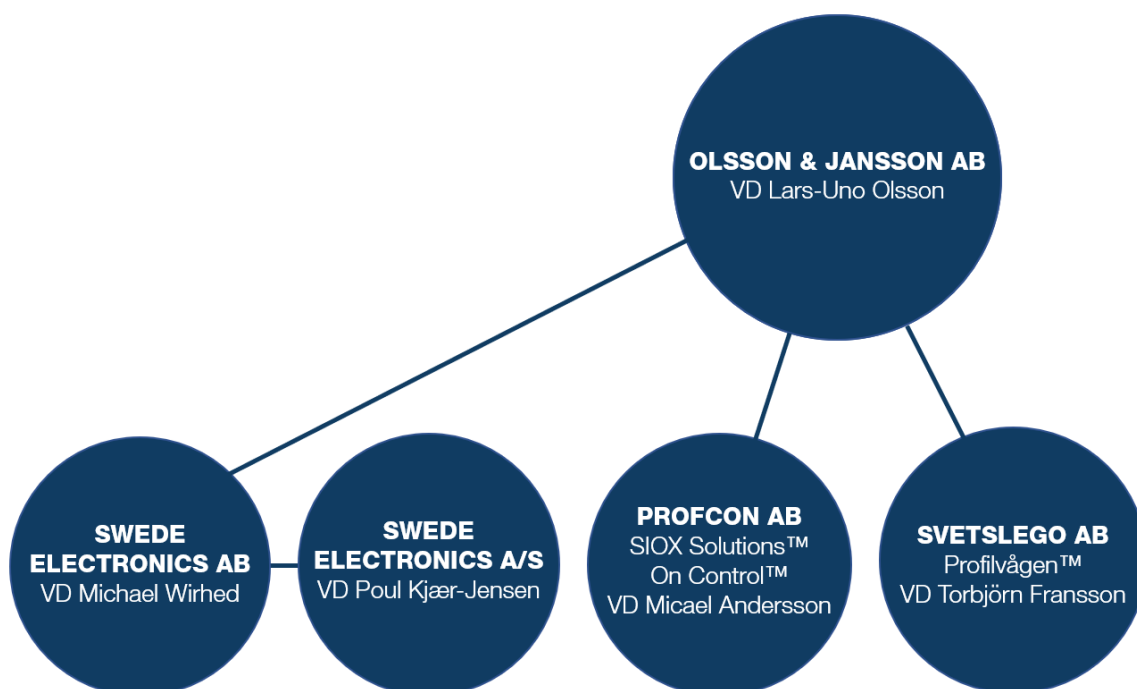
OLSSON & JANSSON AB
VD Lars-Uno Olsson

SWEDE ELECTRONICS AB
VD Michael Wirhed

SWEDE ELECTRONICS A/S
VD Poul Kjær-Jensen

PROFCON AB
SIOX Solutions™
On Control™
VD Micael Andersson

SVETSLEGO AB
Profilvågen™
VD Torbjörn Fransson